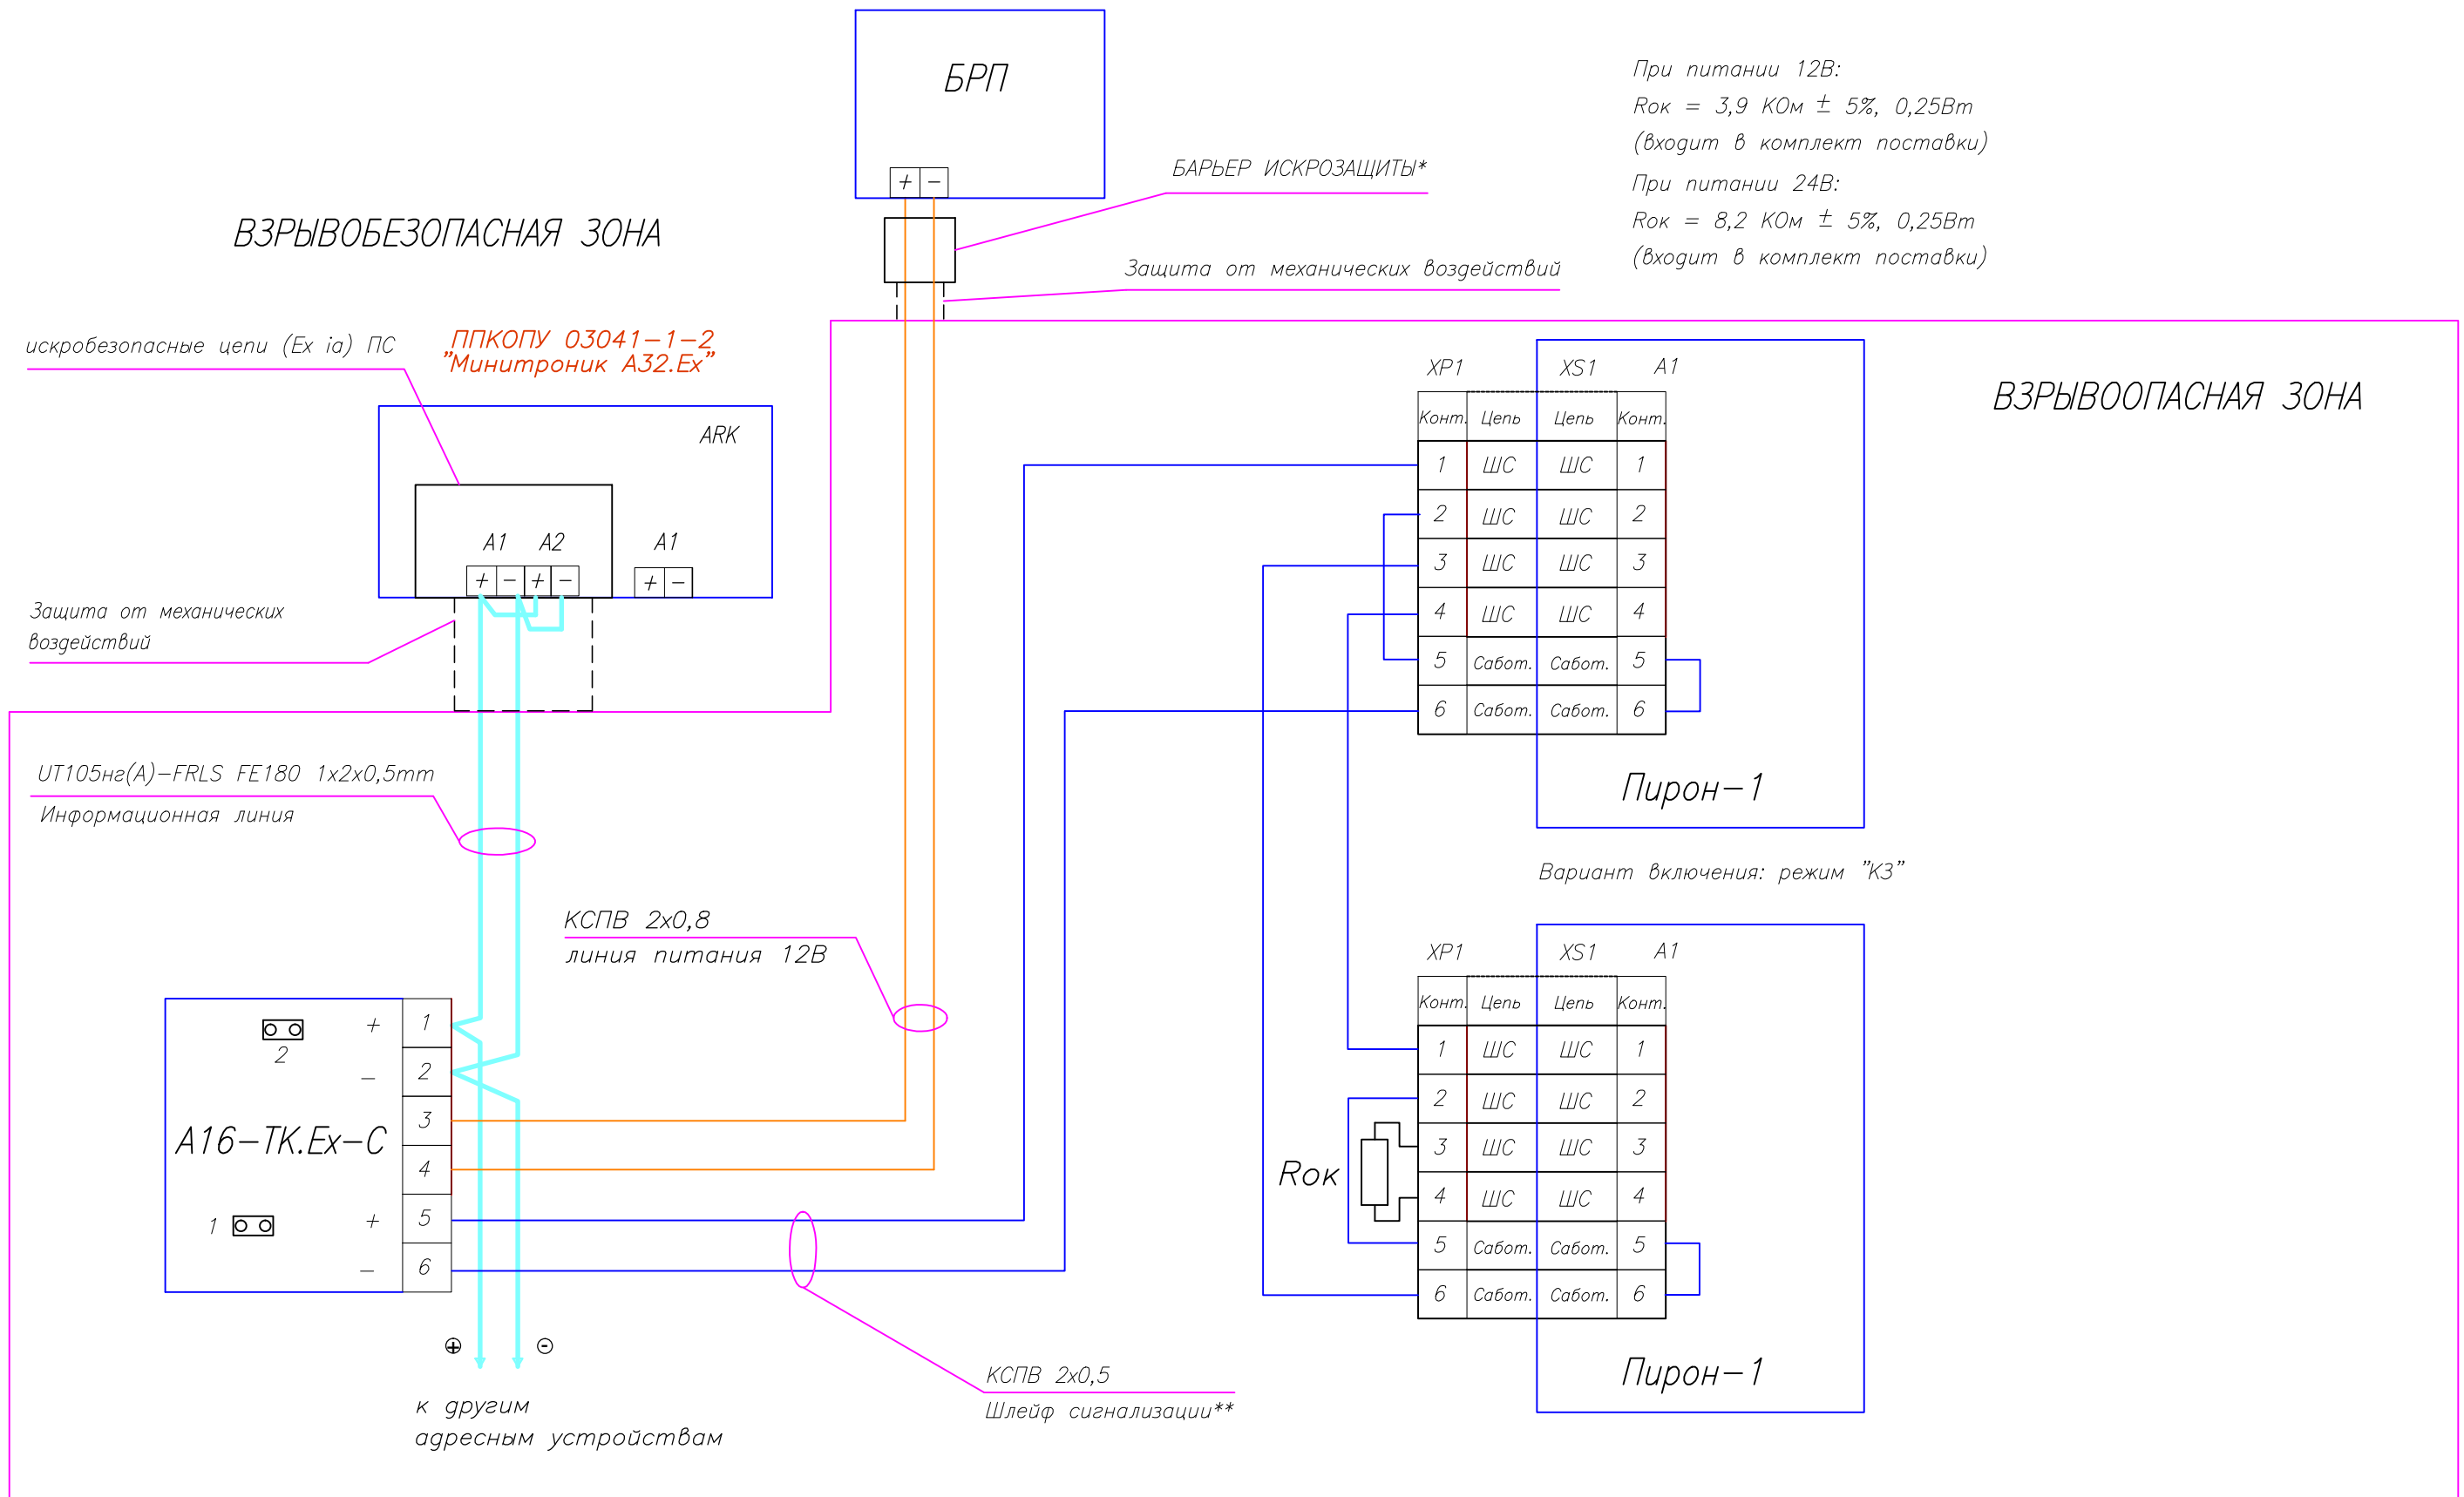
БРП

+ −

БАРЬЕР ИСКРОЗАЩИТЫ*

При питании 12В:
Rок = 3,9 КОм ± 5%, 0,25Вт
(входит в комплект поставки)
При питании 24В:
Rок = 8,2 КОм ± 5%, 0,25Вт
(входит в комплект поставки)

ВЗРЫВОБЕЗОПАСНАЯ ЗОНА

Защита от механических воздействий

искробезопасные цепи (Ex ia) ПС

ППКОПУ 03041-1-2
"Минитроник А32.Ex"

ARK

A1 A2 A1

+ − + − + −

Защита от механических воздействий

XP1 XS1 A1

ВЗРЫВООПАСНАЯ ЗОНА

| Конт. | Цепь | Цепь | Конт. |
|---|---|---|---|
| 1 | ШС | ШС | 1 |
| 2 | ШС | ШС | 2 |
| 3 | ШС | ШС | 3 |
| 4 | ШС | ШС | 4 |
| 5 | Сабот. | Сабот. | 5 |
| 6 | Сабот. | Сабот. | 6 |

Пирон-1

UT105нг(А)-FRLS FE180 1x2x0,5mm
Информационная линия

Вариант включения: режим "КЗ"

КСПВ 2х0,8
линия питания 12В

XP1 XS1 A1

| Конт. | Цепь | Цепь | Конт. |
|---|---|---|---|
| 1 | ШС | ШС | 1 |
| 2 | ШС | ШС | 2 |
| 3 | ШС | ШС | 3 |
| 4 | ШС | ШС | 4 |
| 5 | Сабот. | Сабот. | 5 |
| 6 | Сабот. | Сабот. | 6 |

2 + −
A16-TK.Ex-C
1 + −

1
2
3
4
5
6

Rок

Пирон-1

⊕ ⊝

к другим
адресным устройствам

КСПВ 2х0,5
Шлейф сигнализации**